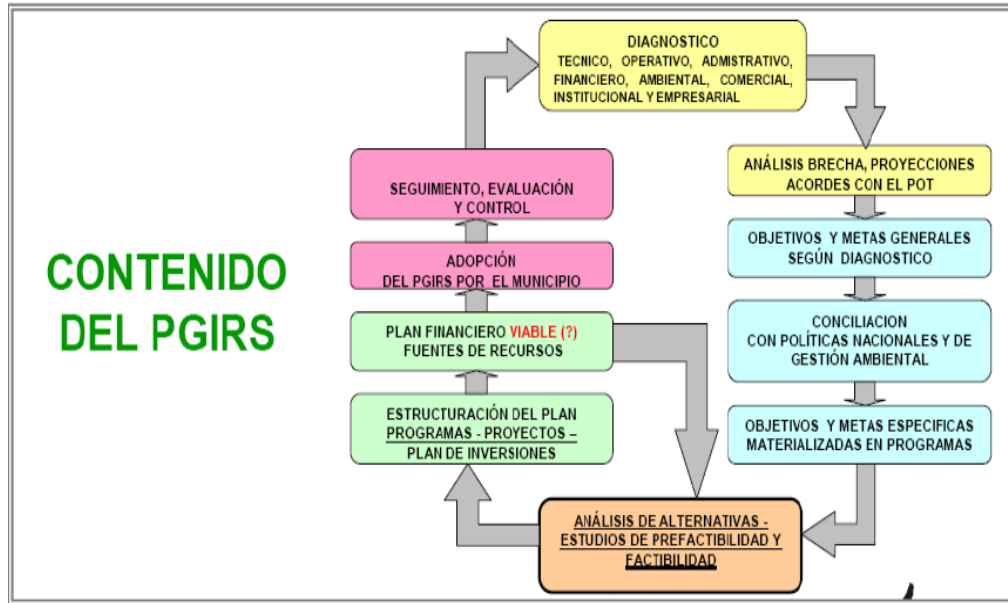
CONTENIDO DEL PGIRS

DIAGNOSTICO
TECNICO, OPERATIVO, ADMISTRATIVO, FINANCIERO, AMBIENTAL, COMERCIAL, INSTITUCIONAL Y EMPRESARIAL

ANÁLISIS BRECHA, PROYECCIONES ACORDES CON EL POT

OBJETIVOS Y METAS GENERALES SEGÚN DIAGNOSTICO

CONCILIACION CON POLÍTICAS NACIONALES Y DE GESTIÓN AMBIENTAL

OBJETIVOS Y METAS ESPECIFICAS MATERIALIZADAS EN PROGRAMAS

ANÁLISIS DE ALTERNATIVAS - ESTUDIOS DE PREFACTIBILIDAD Y FACTIBILIDAD

ESTRUCTURACIÓN DEL PLAN PROGRAMAS - PROYECTOS – PLAN DE INVERSIONES

PLAN FINANCIERO VIABLE (?) FUENTES DE RECURSOS

ADOPCIÓN DEL PGIRS POR EL MUNICIPIO

SEGUIMIENTO, EVALUACIÓN Y CONTROL